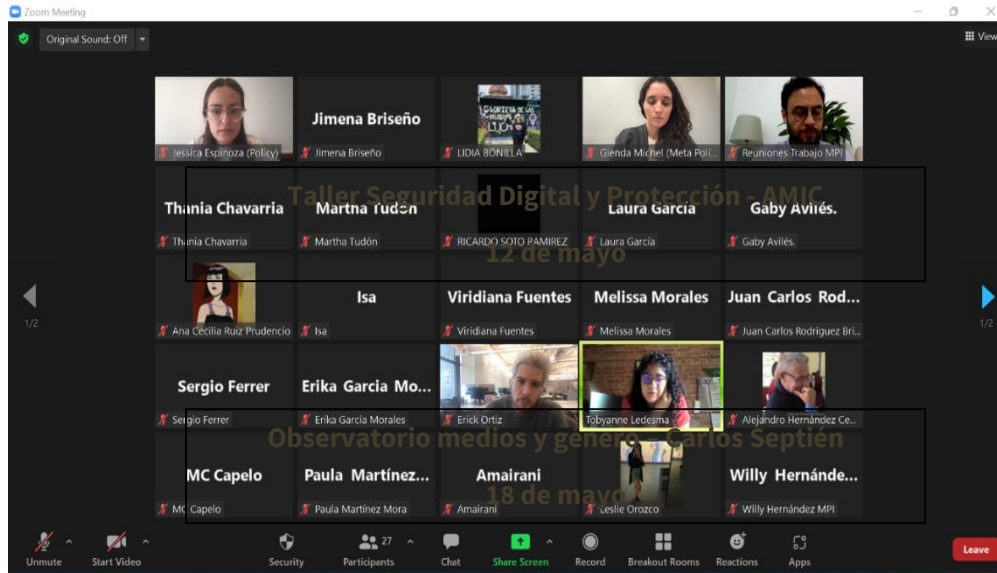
Zoom Meeting

Original Sound: Off

View

Jessica Espinoza (Policy)

Jimena Briseño
Jimena Briseño

LIDIA BONILLA

Glenda Michel (Meta Polí...

Reuniones Trabajo MPI

Taller Seguridad Digital y Protección - AMIC
12 de mayo

Thania Chavarria
Thania Chavarria

Martha Tudón
Martha Tudón

RICARDO SOTO RAMIREZ

Laura García
Laura García

Gaby Avilés.
Gaby Avilés.

Ana Cecilia Ruiz Prudencio

Isa
Isa

Viridiana Fuentes
Viridiana Fuentes

Melissa Morales
Melissa Morales

Juan Carlos Rod...
Juan Carlos Rodriguez Bri...

1/2

1/2

Sergio Ferrer
Sergio Ferrer

Erika Garcia Mo...
Erika Garcia Morales

Erick Ortiz

Tobyanne Ledesma

Alejandro Hernández Ce...

Observatorio medios y género - Carlos Septién
18 de mayo

MC Capelo
MC Capelo

Paula Martínez...
Paula Martínez Mora

Amairani
Amairani

Leslie Orozco

Willy Hernánde...
Willy Hernández MPI

Unmute

Start Video

Security

27

Participants

Chat

Share Screen

Record

Breakout Rooms

Reactions

Apps

Leave